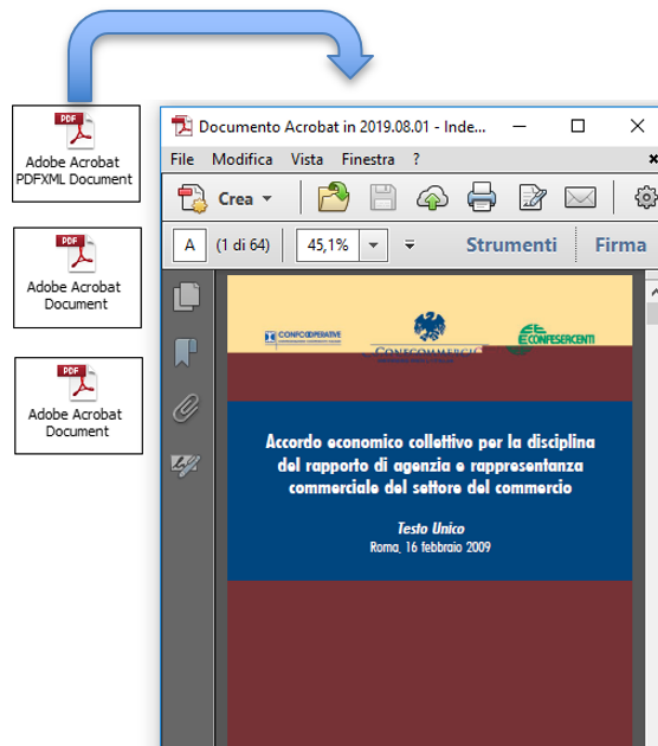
PDF
Adobe Acrobat PDFXML Document

PDF
Adobe Acrobat Document

PDF
Adobe Acrobat Document

Documento Acrobat in 2019.08.01 - Inde...

File Modifica Vista Finestra ?

Crea

A (1 di 64) 45,1%

Strumenti Firma

CONFCOOPERATIVE

CONFCOMMERCIO

CONFESERCENTI

Accordo economico collettivo per la disciplina del rapporto di agenzia e rappresentanza commerciale del settore del commercio

Testo Unico
Roma, 16 febbraio 2009